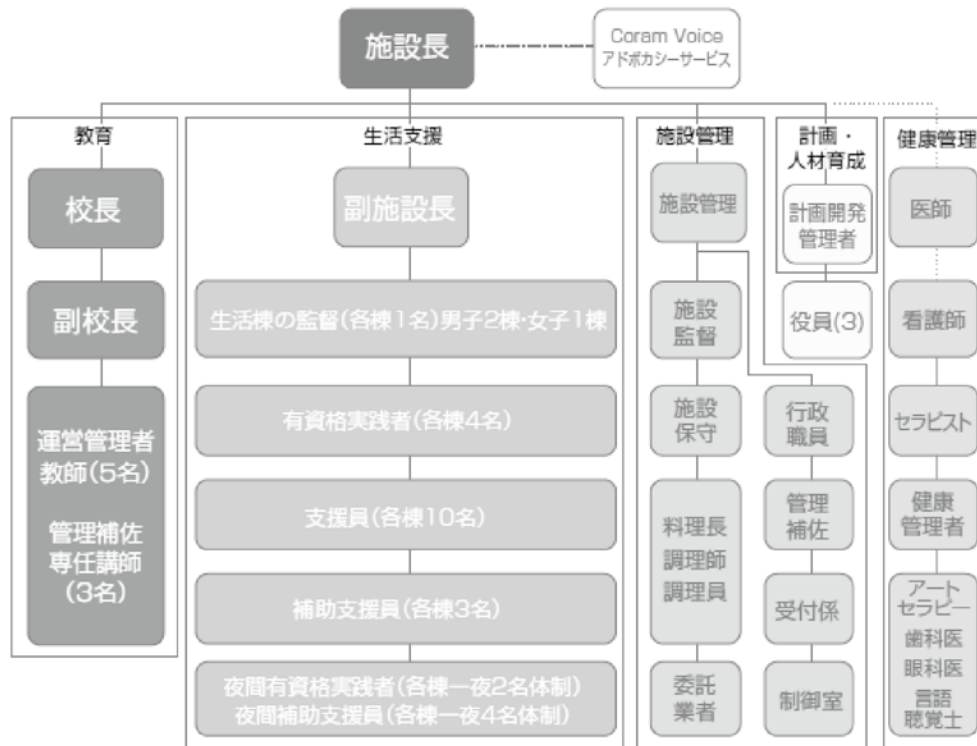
施設長

Coram Voice
アドボカシーサービス

教育

校長

副校長

運営管理者
教師(5名)

管理補佐
専任講師
(3名)

生活支援

副施設長

生活棟の監督(各棟1名)男子2棟·女子1棟

有資格実践者(各棟4名)

支援員(各棟10名)

補助支援員(各棟3名)

夜間有資格実践者(各棟一夜2名体制)
夜間補助支援員(各棟一夜4名体制)

施設管理

施設管理

施設監督

施設保守

料理長
調理師
調理員

委託業者

行政職員

管理補佐

受付係

制御室

計画・人材育成

計画開発管理者

役員(3)

健康管理

医師

看護師

セラピスト

健康管理者

アートセラピー
歯科医
眼科医
言語聴覚士